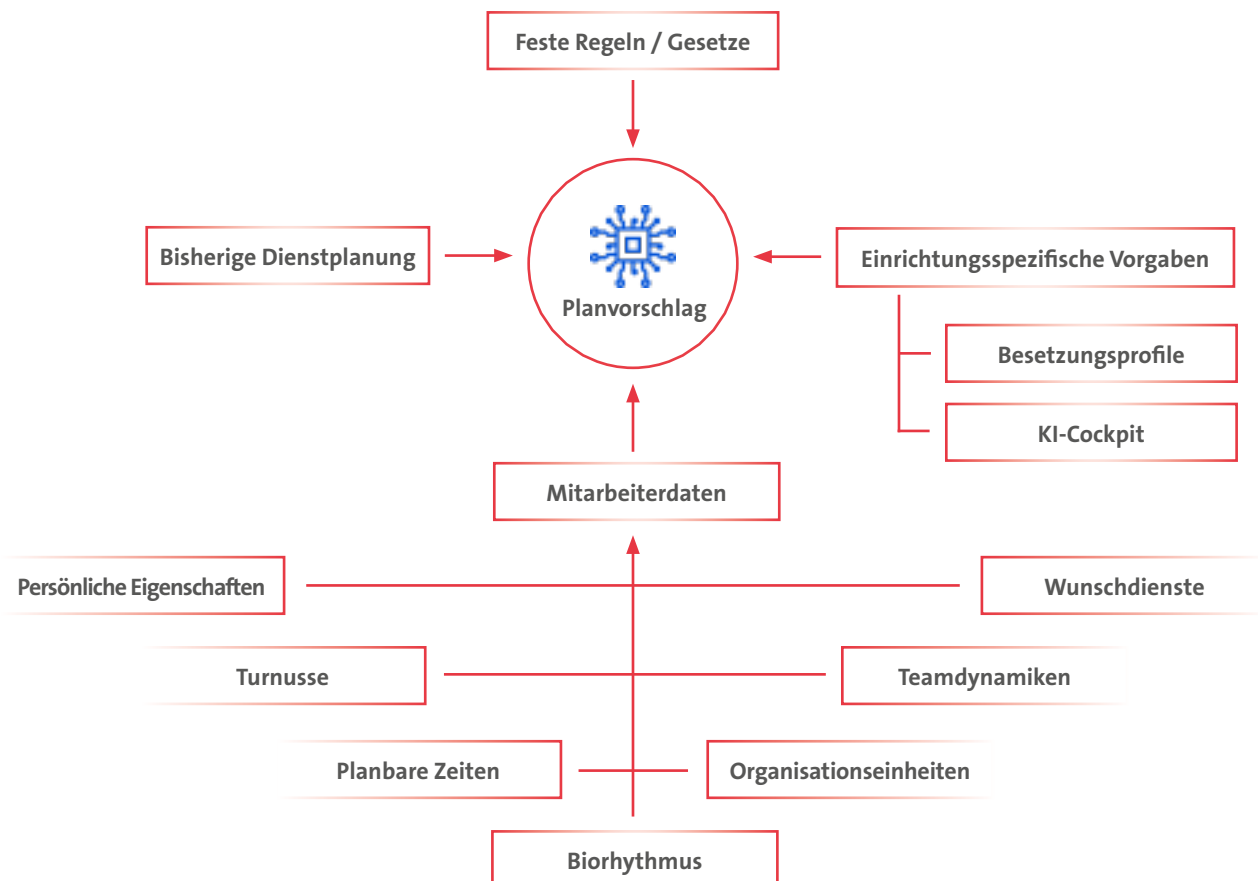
Feste Regeln / Gesetze

Bisherige Dienstplanung

Planvorschlag

Einrichtungsspezifische Vorgaben

Besetzungsprofile

KI-Cockpit

Mitarbeiterdaten

Persönliche Eigenschaften

Wunschdienste

Turnusse

Teamdynamiken

Planbare Zeiten

Organisationseinheiten

Biorhythmus